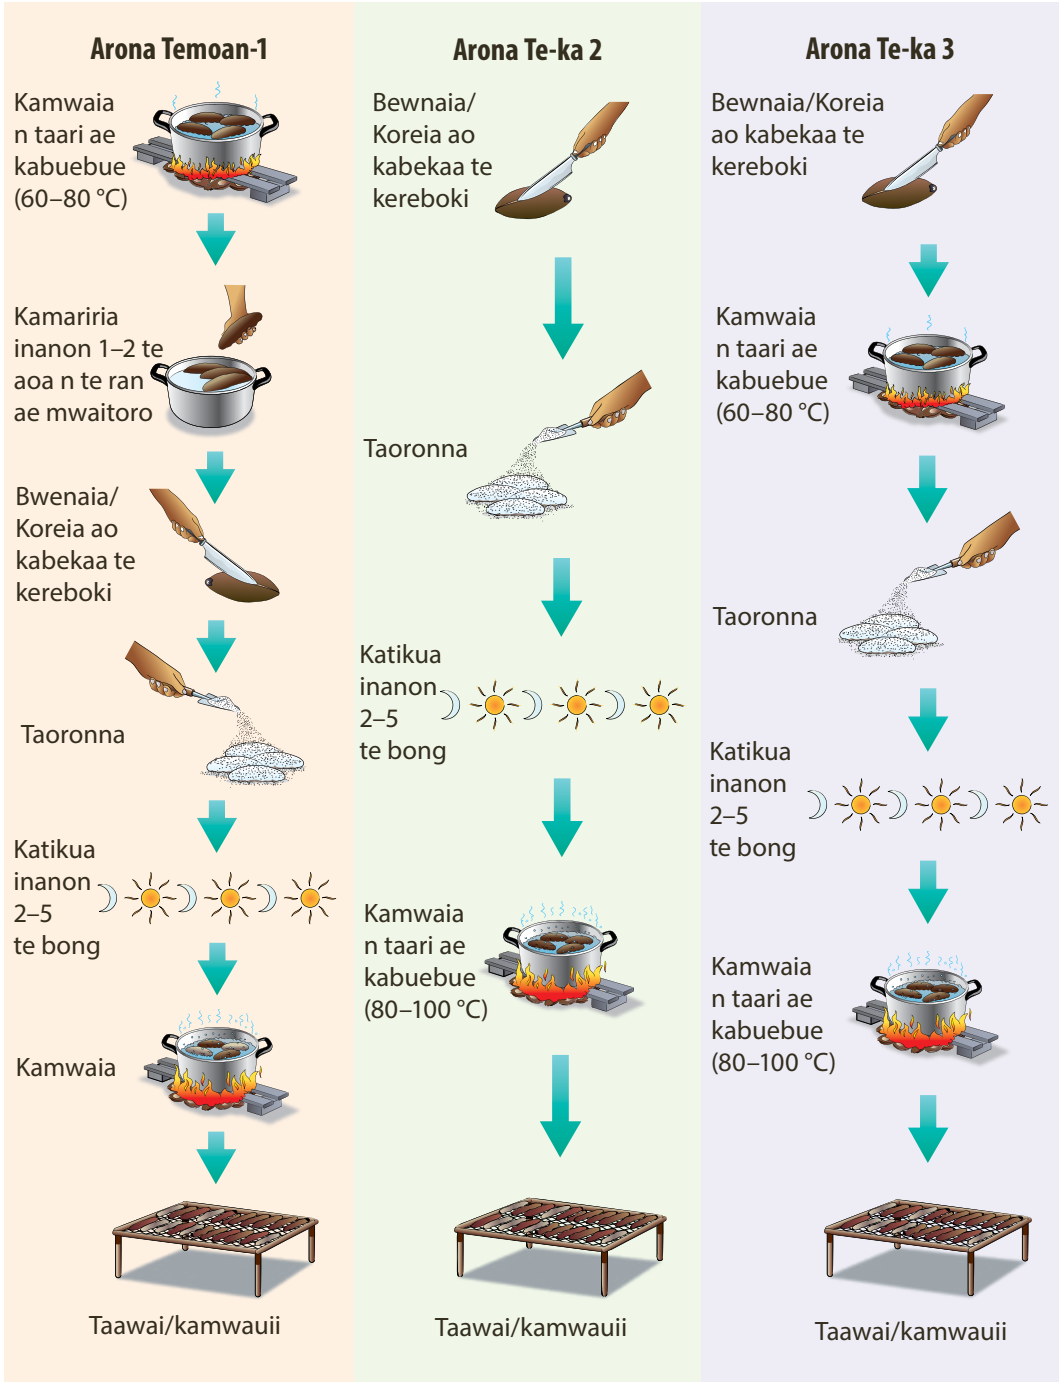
Arona Temoan-1

Kamwaia n taari ae kabuebue (60–80 °C)

Kamariria inanon 1–2 te aoa n te ran ae mwaitoro

Bwenaia/ Koreia ao kabekaa te kereboki

Taoronna

Katikua inanon 2–5 te bong

Kamwaia

Taawai/kamwauii

Arona Te-ka 2

Bewnaia/ Koreia ao kabekaa te kereboki

Taoronna

Katikua inanon 2–5 te bong

Kamwaia n taari ae kabuebue (80–100 °C)

Taawai/kamwauii

Arona Te-ka 3

Bewnaia/Koreia ao kabekaa te kereboki

Kamwaia n taari ae kabuebue (60–80 °C)

Taoronna

Katikua inanon 2–5 te bong

Kamwaia n taari ae kabuebue (80–100 °C)

Taawai/kamwauii